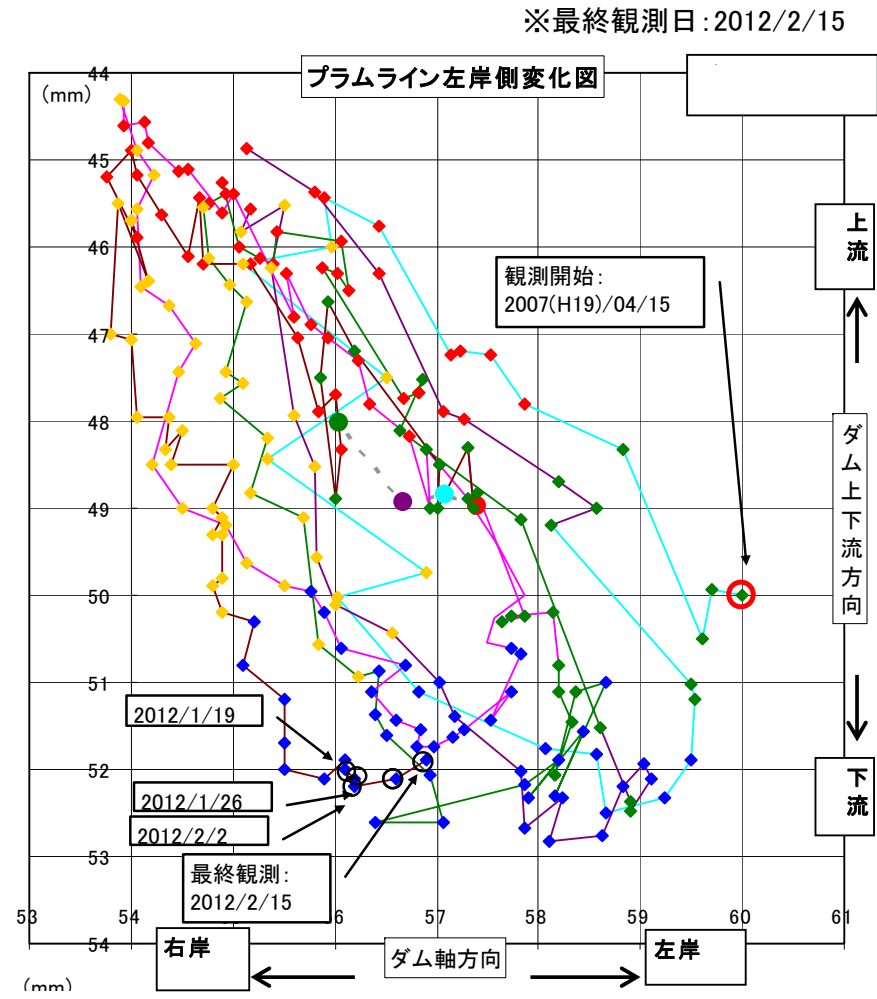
※最終観測日:2012/2/15

プラムライン左岸側変化図

(mm)

44
45
46
47
48
49
50
51
52
53
54

上流

観測開始:
2007(H19)/04/15

ダム上下流方向

下流

2012/1/19

2012/1/26

2012/2/2

最終観測:
2012/2/15

53
54
6
57
58
59
60
61

右岸

ダム軸方向

左岸

(mm)